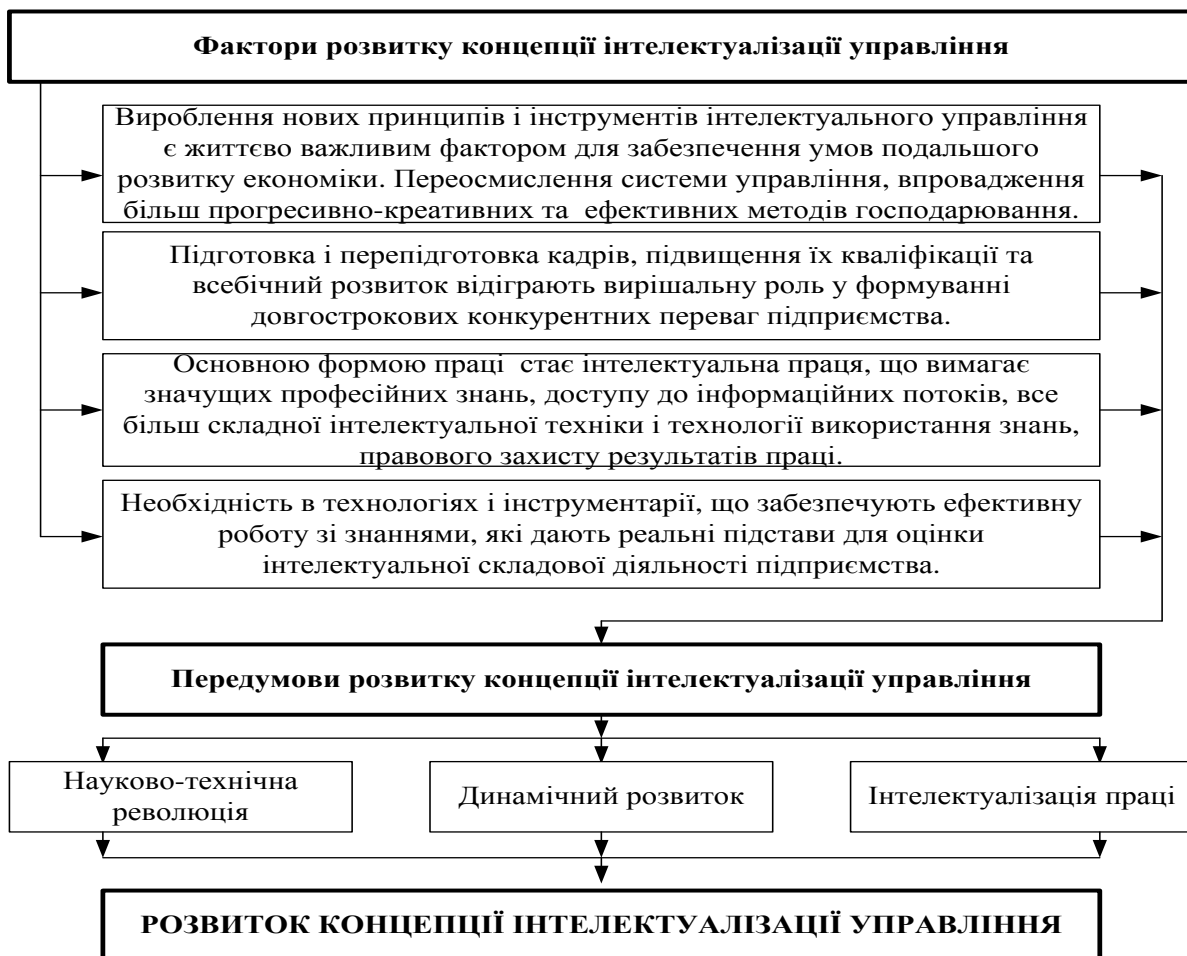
Фактори розвитку концепції інтелектуалізації управління

Вироблення нових принципів і інструментів інтелектуального управління є життєво важливим фактором для забезпечення умов подальшого розвитку економіки. Переосмислення системи управління, впровадження більш прогресивно-креативних та ефективних методів господарювання.

Підготовка і перепідготовка кадрів, підвищення їх кваліфікації та всебічний розвиток відіграють вирішальну роль у формуванні довгострокових конкурентних переваг підприємства.

Основною формою праці стає інтелектуальна праця, що вимагає значущих професійних знань, доступу до інформаційних потоків, все більш складної інтелектуальної техніки і технології використання знань, правового захисту результатів праці.

Необхідність в технологіях і інструментарії, що забезпечують ефективну роботу зі знаннями, які дають реальні підстави для оцінки інтелектуальної складової діяльності підприємства.

Передумови розвитку концепції інтелектуалізації управління

Науково-технічна революція

Динамічний розвиток

Інтелектуалізація праці

РОЗВИТОК КОНЦЕПЦІЇ ІНТЕЛЕКТУАЛІЗАЦІЇ УПРАВЛІННЯ